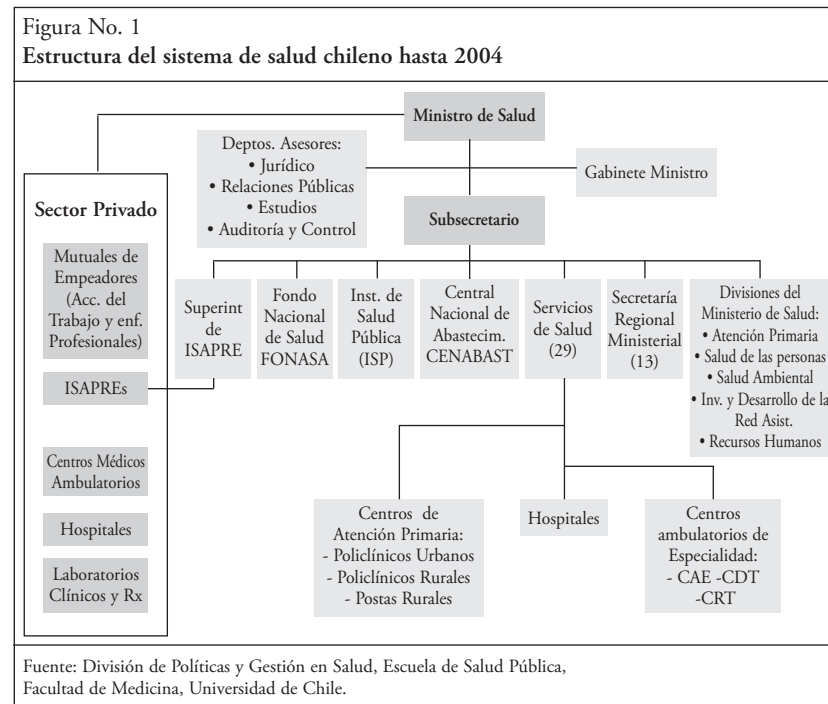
Figura No. 1
**Estructura del sistema de salud chileno hasta 2004**

Ministro de Salud

Deptos. Asesores:
• Jurídico
• Relaciones Públicas
• Estudios
• Auditoría y Control

Gabinete Ministro

Subsecretario

Sector Privado

Mutuales de Empeadores (Acc. del Trabajo y enf. Profesionales)

ISAPREs

Centros Médicos Ambulatorios

Hospitales

Laboratorios Clínicos y Rx

Superint de ISAPRE

Fondo Nacional de Salud FONASA

Inst. de Salud Pública (ISP)

Central Nacional de Abastecim. CENABAST

Servicios de Salud (29)

Secretaría Regional Ministerial (13)

Divisiones del Ministerio de Salud:
• Atención Primaria
• Salud de las personas
• Salud Ambiental
• Inv. y Desarrollo de la Red Asist.
• Recursos Humanos

Centros de Atención Primaria:
- Policlínicos Urbanos
- Policlínicos Rurales
- Postas Rurales

Hospitales

Centros ambulatorios de Especialidad:
- CAE -CDT
-CRT

Fuente: División de Políticas y Gestión en Salud, Escuela de Salud Pública, Facultad de Medicina, Universidad de Chile.